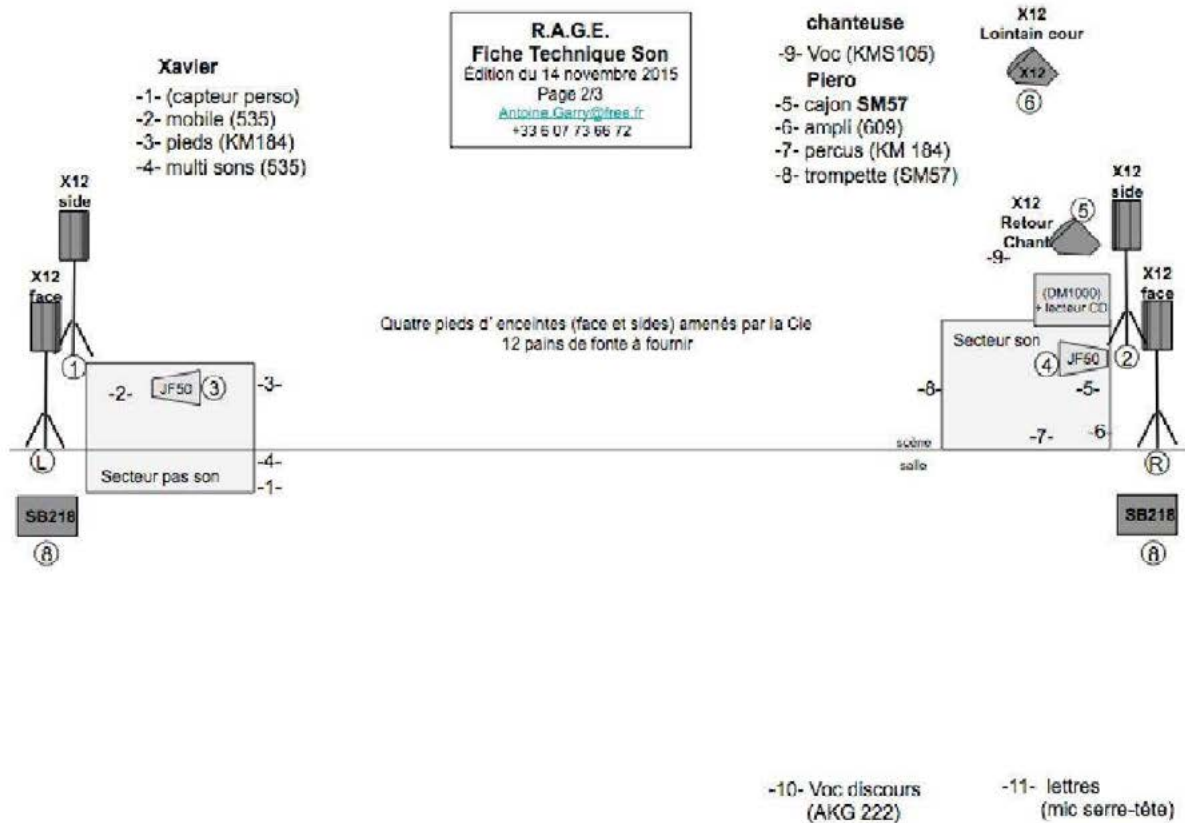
R.A.G.E.
Fiche Technique Son
Édition du 14 novembre 2015
Page 2/3
Antoine.Garry@free.fr
+33 6 07 73 66 72

Xavier
-1- (capteur perso)
-2- mobile (535)
-3- pieds (KM184)
-4- multi sons (535)

chanteuse
-9- Voc (KMS105)
Piero
-5- cajon SM57
-6- ampli (609)
-7- percus (KM 184)
-8- trompette (SM57)

X12
Lointain cour
X12
6

X12
side

X12
face

1

-2-
JF50
3
-3-

L

Secteur pas son
-4-
-1-

SB218
8

Quatre pieds d' enceintes (face et sides) amenés par la Cie
12 pains de fonte à fournir

X12
Retour
Chant
5
-9-

X12
side

X12
face

(DM1000)
+ lecteur CD

Secteur son
4
JF50
2
-8-
-5-
-6-
-7-
scène
salle

R

SB218
8

-10- Voc discours
(AKG 222)

-11- lettres
(mic serre-tête)